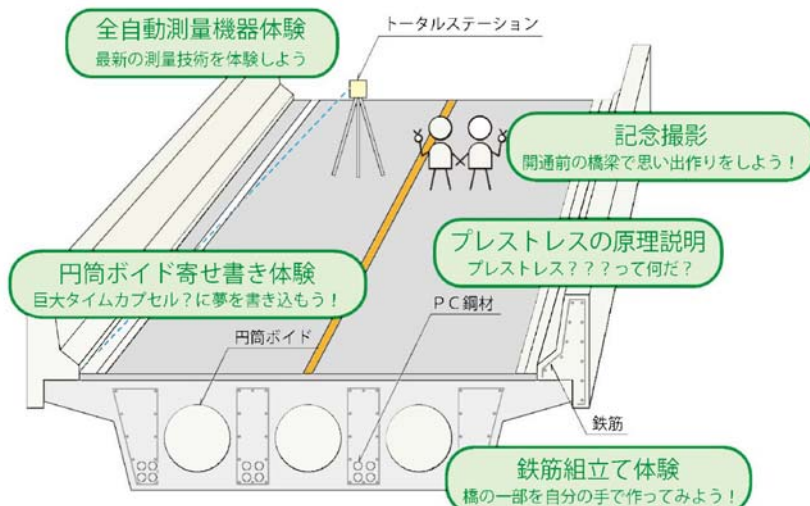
全自動測量機器体験
最新の測量技術を体験しよう

トータルステーション

記念撮影
開通前の橋梁で思い出作りをしよう！

プレストレスの原理説明
プレストレス？？？って何だ？

円筒ボイド寄せ書き体験
巨大タイムカプセル？に夢を書き込もう！

ＰＣ鋼材

円筒ボイド

鉄筋

鉄筋組立て体験
橋の一部を自分の手で作ってみよう！